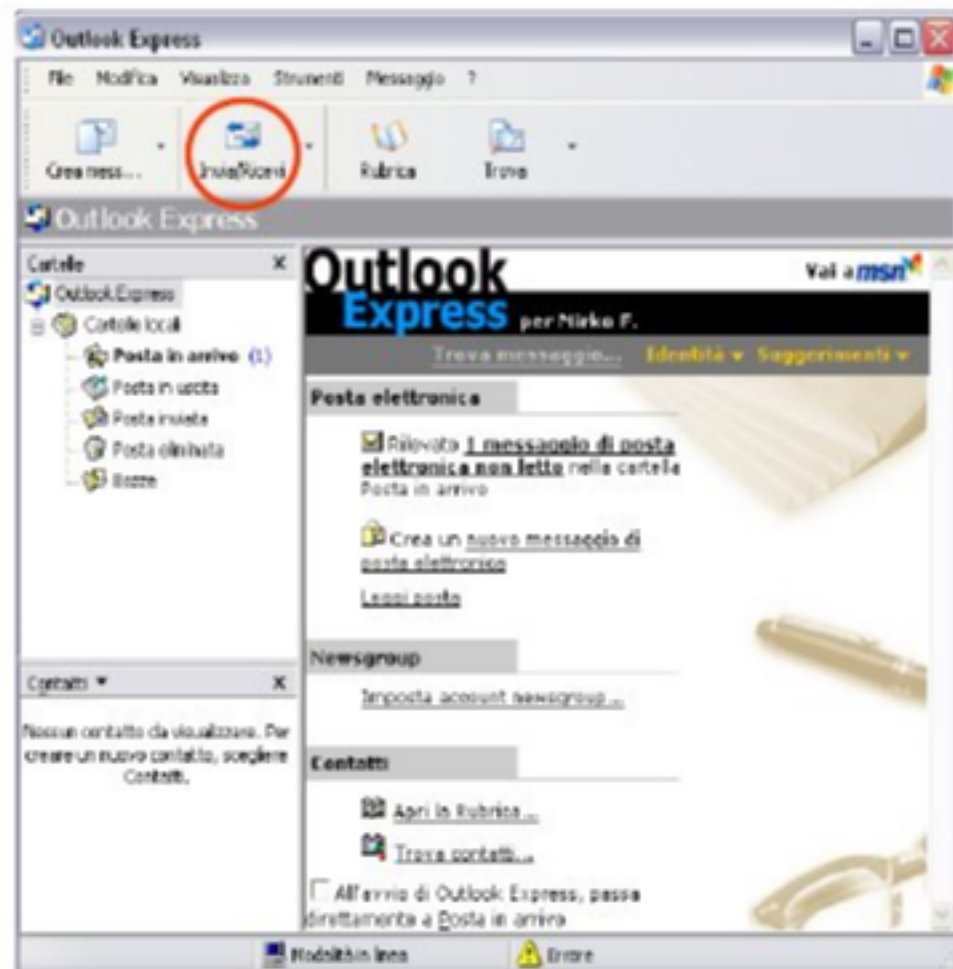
Outlook Express

File Modifica Visualizza Strumenti Messaggio ?

Crea mess... Invia/Ricevi Rubrica Trova

Outlook Express

Cartelle ×
Outlook Express
Cartelle locali
Posta in arrivo (1)
Posta in uscita
Posta inviata
Posta eliminata
Bozze

Contatti ▾ ×
Nessun contatto da visualizzare. Per creare un nuovo contatto, scegliere Contatti.

Outlook Express per Nirko F.

Vai a msn

Trova messaggio... Identità ▾ Suggerimenti ▾

Posta elettronica

Rilevato 1 messaggio di posta elettronica non letto nella cartella Posta in arrivo

Crea un nuovo messaggio di posta elettronica

Leggi posta

Newsgroup

Imposta account newsgroup...

Contatti

Apri la Rubrica...

Trova contatti...

All'avvio di Outlook Express, passa direttamente a Posta in arrivo

Modalità in linea Errore